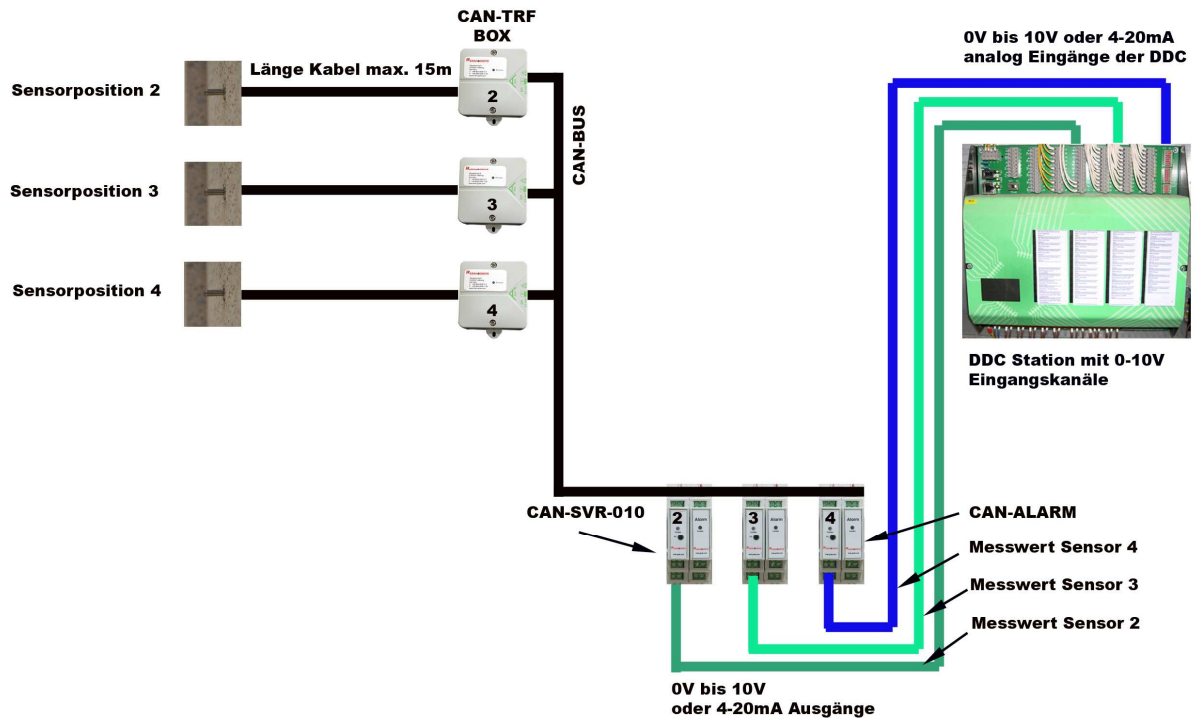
CAN-TRF BOX

0V bis 10V oder 4-20mA analog Eingänge der DDC

Sensorposition 2

Länge Kabel max. 15m

2

Sensorposition 3

3

CAN-BUS

Sensorposition 4

4

DDC Station mit 0-10V Eingangskanäle

CAN-SVR-010

2

Alarm

3

4

Alarm

CAN-ALARM

Messwert Sensor 4

Messwert Sensor 3

Messwert Sensor 2

0V bis 10V oder 4-20mA Ausgänge